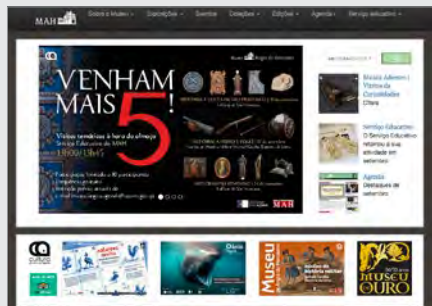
MAH

Sobre o Museu · Exposições · Eventos · Coleções · Edições · Agenda · Serviço educativo

VENHAM MAIS 5!

Visitas temáticas à hora do almoço
Serviço Educativo do MAH
13h00 | 13h45

Museu Alberto I e Vitrine de Curiosidades
Obra

Serviço Educativo
O Serviço Educativo retoma a sua atividade em setembro

Agenda
Destaques de setembro

Obra

Museu

MUSEU DO OURO